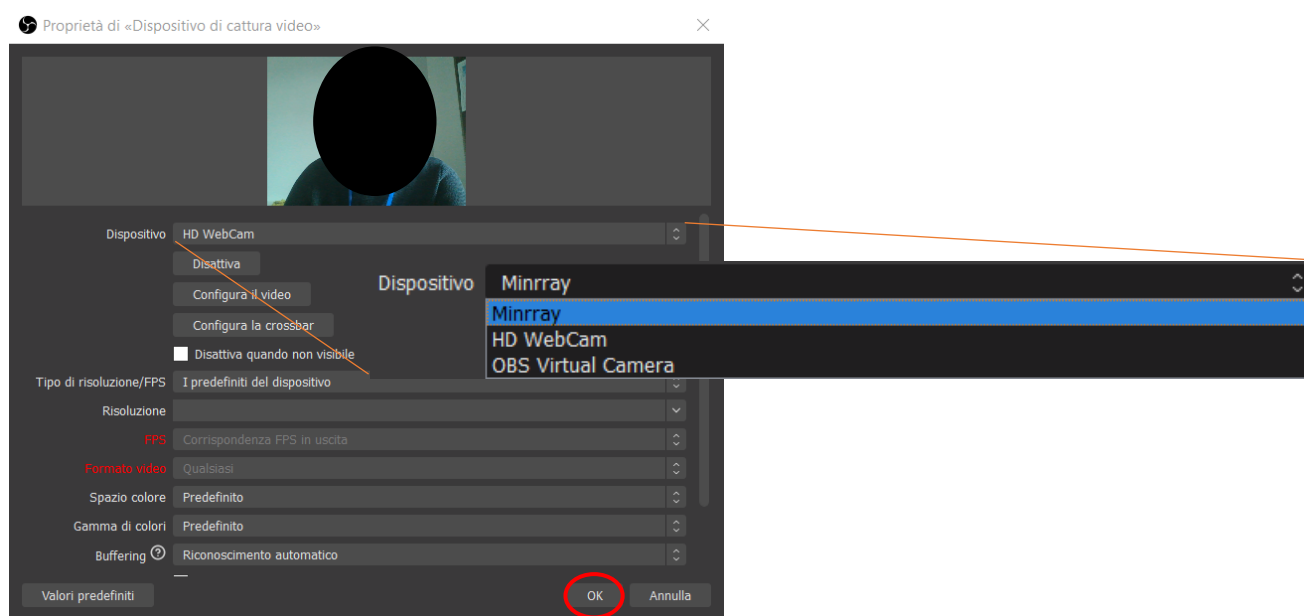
Proprietà di «Dispositivo di cattura video»

Dispositivo HD WebCam

Disattiva

Configura il video

Configura la crossbar

Disattiva quando non visibile

Tipo di risoluzione/FPS I predefiniti del dispositivo

Risoluzione

FPS Corrispondenza FPS in uscita

Formato video Qualsiasi

Spazio colore Predefinito

Gamma di colori Predefinito

Buffering Riconoscimento automatico

Dispositivo Minrray

Minrray
HD WebCam
OBS Virtual Camera

Valori predefiniti

OK

Annulla